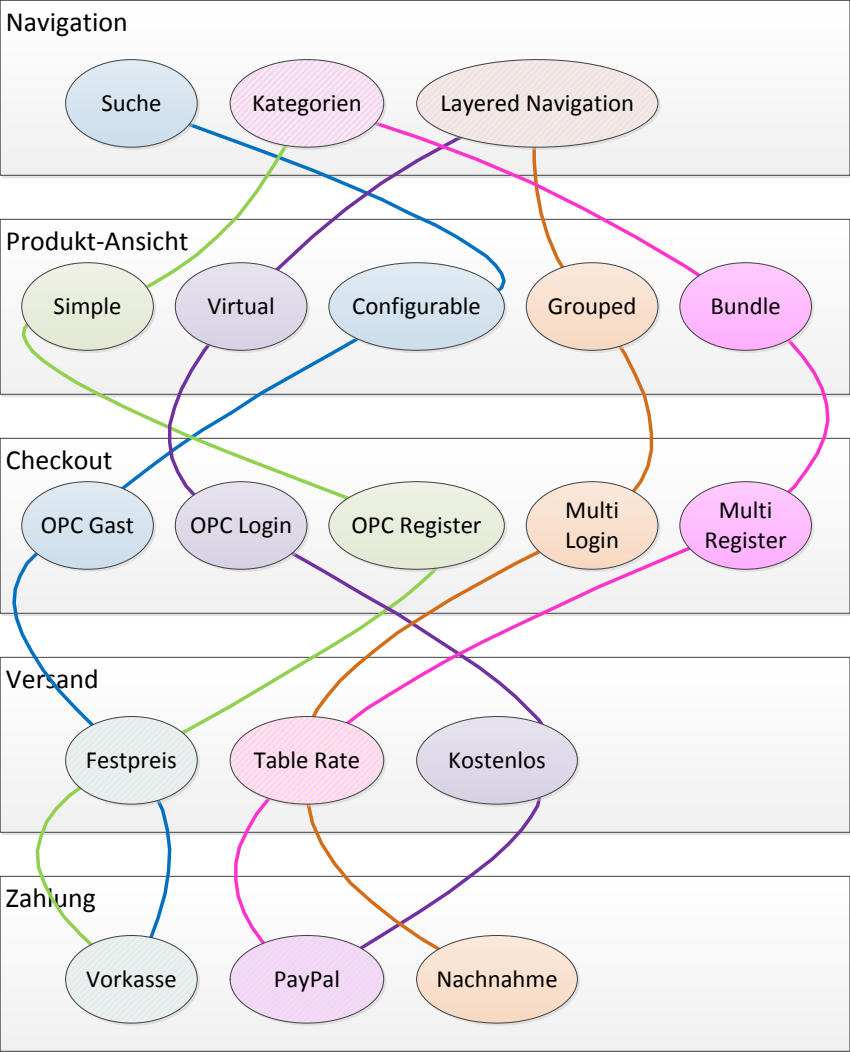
Navigation

Suche

Kategorien

Layered Navigation

Produkt-Ansicht

Simple

Virtual

Configurable

Grouped

Bundle

Checkout

OPC Gast

OPC Login

OPC Register

Multi Login

Multi Register

Versand

Festpreis

Table Rate

Kostenlos

Zahlung

Vorkasse

PayPal

Nachnahme